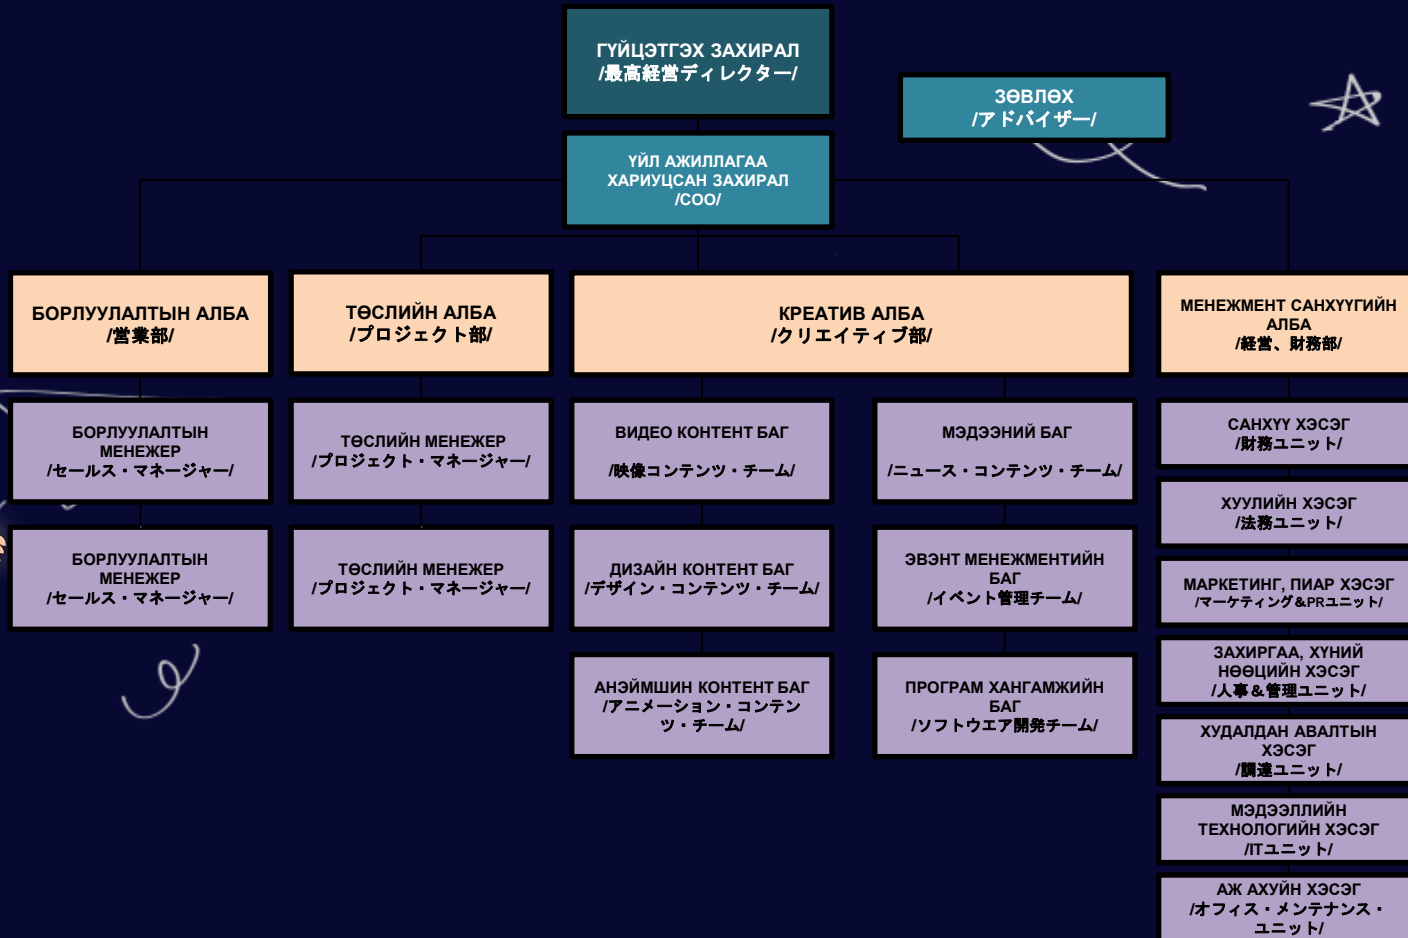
ГҮЙЦЭТГЭХ ЗАХИРАЛ
/最高経営ディレクター/

ЗӨВЛӨХ
/アドバイザー/

ҮЙЛ АЖИЛЛАГАА ХАРИУЦСАН ЗАХИРАЛ
/COO/

БОРЛУУЛАЛТЫН АЛБА
/営業部/

ТӨСЛИЙН АЛБА
/プロジェクト部/

КРЕАТИВ АЛБА
/クリエイティブ部/

МЕНЕЖМЕНТ САНХҮҮГИЙН АЛБА
/経営、財務部/

БОРЛУУЛАЛТЫН МЕНЕЖЕР
/セールス・マネージャー/

ТӨСЛИЙН МЕНЕЖЕР
/プロジェクト・マネージャー/

ВИДЕО КОНТЕНТ БАГ
/映像コンテンツ・チーム/

МЭДЭЭНИЙ БАГ
/ニュース・コンテンツ・チーム/

САНХҮҮ ХЭСЭГ
/財務ユニット/

ХУУЛИЙН ХЭСЭГ
/法務ユニット/

БОРЛУУЛАЛТЫН МЕНЕЖЕР
/セールス・マネージャー/

ТӨСЛИЙН МЕНЕЖЕР
/プロジェクト・マネージャー/

ДИЗАЙН КОНТЕНТ БАГ
/デザイン・コンテンツ・チーム/

ЭВЭНТ МЕНЕЖМЕНТИЙН БАГ
/イベント管理チーム/

МАРКЕТИНГ, ПИАР ХЭСЭГ
/マーケティング&PRユニット/

ЗАХИРГАА, ХҮНИЙ НӨӨЦИЙН ХЭСЭГ
/人事&管理ユニット/

АНЭЙМШИН КОНТЕНТ БАГ
/アニメーション・コンテンツ・チーム/

ПРОГРАМ ХАНГАМЖИЙН БАГ
/ソフトウエア開発チーム/

ХУДАЛДАН АВАЛТЫН ХЭСЭГ
/調達ユニット/

МЭДЭЭЛЛИЙН ТЕХНОЛОГИЙН ХЭСЭГ
/ITユニット/

АЖ АХУЙН ХЭСЭГ
/オフィス・メンテナンス・ユニット/